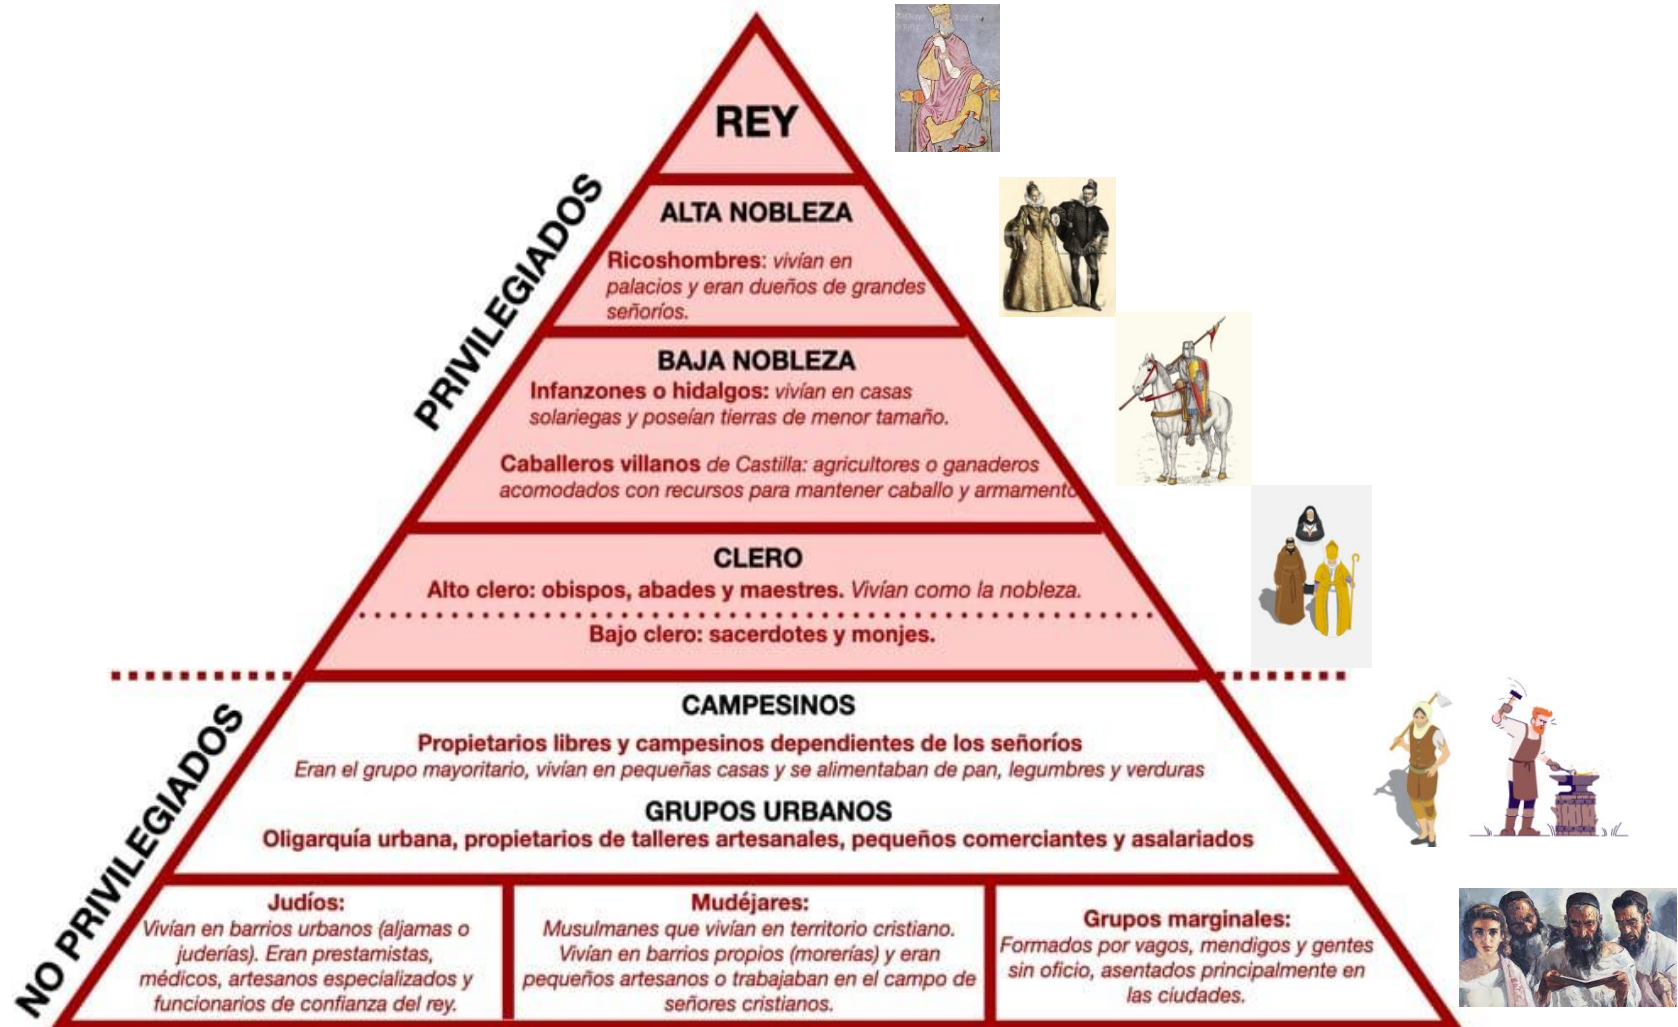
REY

PRIVILEGIADOS

ALTA NOBLEZA

Ricoshombres: vivían en palacios y eran dueños de grandes señoríos.

BAJA NOBLEZA

Infanzones o hidalgos: vivían en casas solariegas y poseían tierras de menor tamaño.

Caballeros villanos de Castilla: agricultores o ganaderos acomodados con recursos para mantener caballo y armamento

CLERO

Alto clero: obispos, abades y maestres. Vivían como la nobleza.

Bajo clero: sacerdotes y monjes.

NO PRIVILEGIADOS

CAMPESINOS

Propietarios libres y campesinos dependientes de los señoríos

Eran el grupo mayoritario, vivían en pequeñas casas y se alimentaban de pan, legumbres y verduras

GRUPOS URBANOS

Oligarquía urbana, propietarios de talleres artesanales, pequeños comerciantes y asalariados

Judíos:
Vivían en barrios urbanos (aljamas o juderías). Eran prestamistas, médicos, artesanos especializados y funcionarios de confianza del rey.

Mudéjares:
Musulmanes que vivían en territorio cristiano. Vivían en barrios propios (morerías) y eran pequeños artesanos o trabajaban en el campo de señores cristianos.

Grupos marginales:
Formados por vagos, mendigos y gentes sin oficio, asentados principalmente en las ciudades.